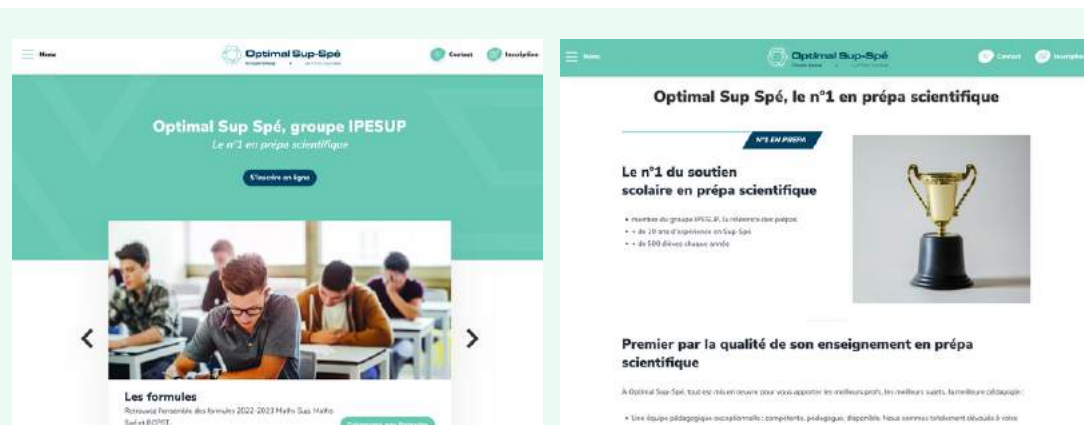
Menu

Optimal Sup-Spé

Contact

Inscription

Optimal Sup Spé, groupe IPESUP

Le n°1 en prépa scientifique

S'inscrire en ligne

Les formules

Retrouvez l'ensemble des formules 2022-2023 Maths Sup, Maths Spé et PCSI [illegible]

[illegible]

Menu

Optimal Sup-Spé

Contact

Inscription

Optimal Sup Spé, le n°1 en prépa scientifique

N°1 EN PRÉPA

Le n°1 du soutien scolaire en prépa scientifique

• membre du groupe IPESUP, la référence des prépas
• + de 10 ans d'expérience en Sup-Spé
• + de 500 élèves chaque année

Premier par la qualité de son enseignement en prépa scientifique

À Optimal Sup-Spé, tout est mis en œuvre pour vous apporter les meilleurs profs, les meilleurs sujets, la meilleure pédagogie :

• Une équipe pédagogique exceptionnelle : compétents, pédagogue, disponible. Nous sommes totalement dévoués à votre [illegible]